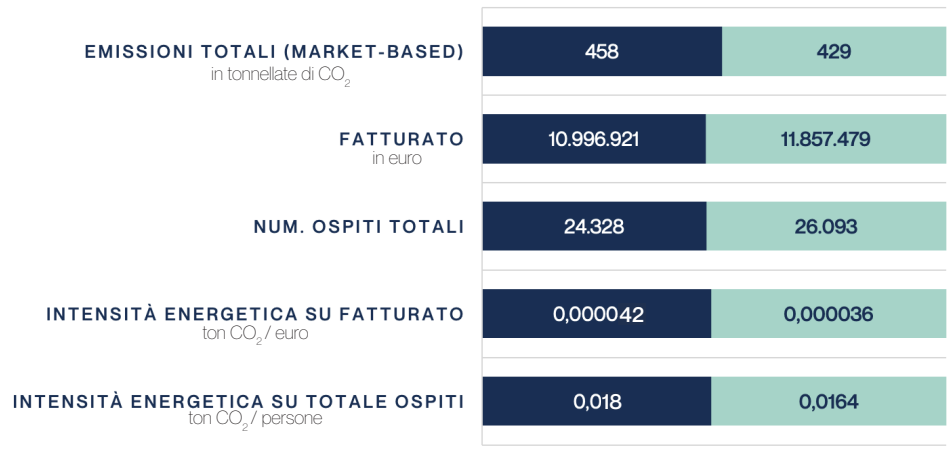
EMISSIONI TOTALI (MARKET-BASED)
in tonnellate di $CO_2$

458

429

FATTURATO
in euro

10.996.921

11.857.479

NUM. OSPITI TOTALI

24.328

26.093

INTENSITÀ ENERGETICA SU FATTURATO
ton $CO_2$ / euro

0,000042

0,000036

INTENSITÀ ENERGETICA SU TOTALE OSPITI
ton $CO_2$ / persone

0,018

0,0164